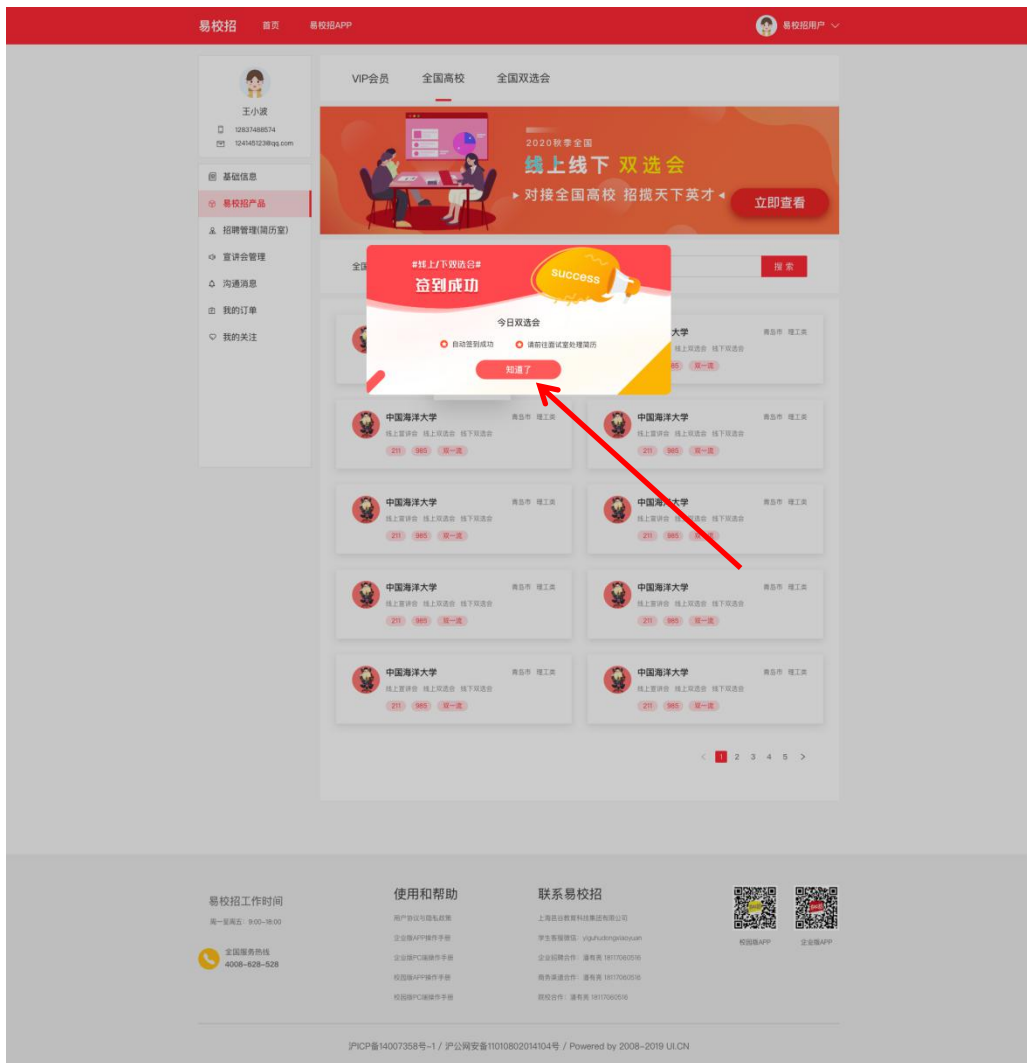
易校招 首页 易校招APP

易校招用户

王小波
12837488574
124145123@qq.com

基础信息
易校招产品
招聘管理(简历室)
宣讲会管理
沟通消息
我的订单
我的关注

VIP会员 全国高校 全国双选会

2020秋季全国
线上线下 双选会
▸ 对接全国高校 招揽天下英才 ◂
立即查看

全国

搜索

#线上/下双选会#
签到成功
success

今日双选会
自动签到成功
请前往面试室处理简历
知道了

大学 青岛市 理工类
线上宣讲会 线下双选会
985 双一流

中国海洋大学 青岛市 理工类
线上宣讲会 线上双选会 线下双选会
211 985 双一流

中国海洋大学 青岛市 理工类
线上宣讲会 线上双选会 线下双选会
211 985 双一流

中国海洋大学 青岛市 理工类
线上宣讲会 线上双选会 线下双选会
211 985 双一流

中国海洋大学 青岛市 理工类
线上宣讲会 线上双选会 线下双选会
211 985 双一流

中国海洋大学 青岛市 理工类
线上宣讲会 线上双选会 线下双选会
211 985 双一流

中国海洋大学 青岛市 理工类
线上宣讲会 线上双选会 线下双选会
211 985 双一流

中国海洋大学 青岛市 理工类
线上宣讲会 线上双选会 线下双选会
211 985 双一流

中国海洋大学 青岛市 理工类
线上宣讲会 线上双选会 线下双选会
211 985 双一流

< 1 2 3 4 5 >

易校招工作时间
周一至周五：9:00-18:00

全国服务热线
4008-628-528

使用和帮助
用户协议与隐私政策
企业版APP操作手册
企业版PC端操作手册
校园版APP操作手册
校园版PC端操作手册

联系易校招
上海吾谷教育科技集团有限公司
学生客服微信：yiguhudongxiaoyuan
企业招聘合作：潘有勇 18117080516
商务渠道合作：潘有勇 18117080516
院校合作：潘有勇 18117080516

校园版APP 企业版APP

沪ICP备14007358号-1 / 沪公网安备11010802014104号 / Powered by 2008-2019 UI.CN